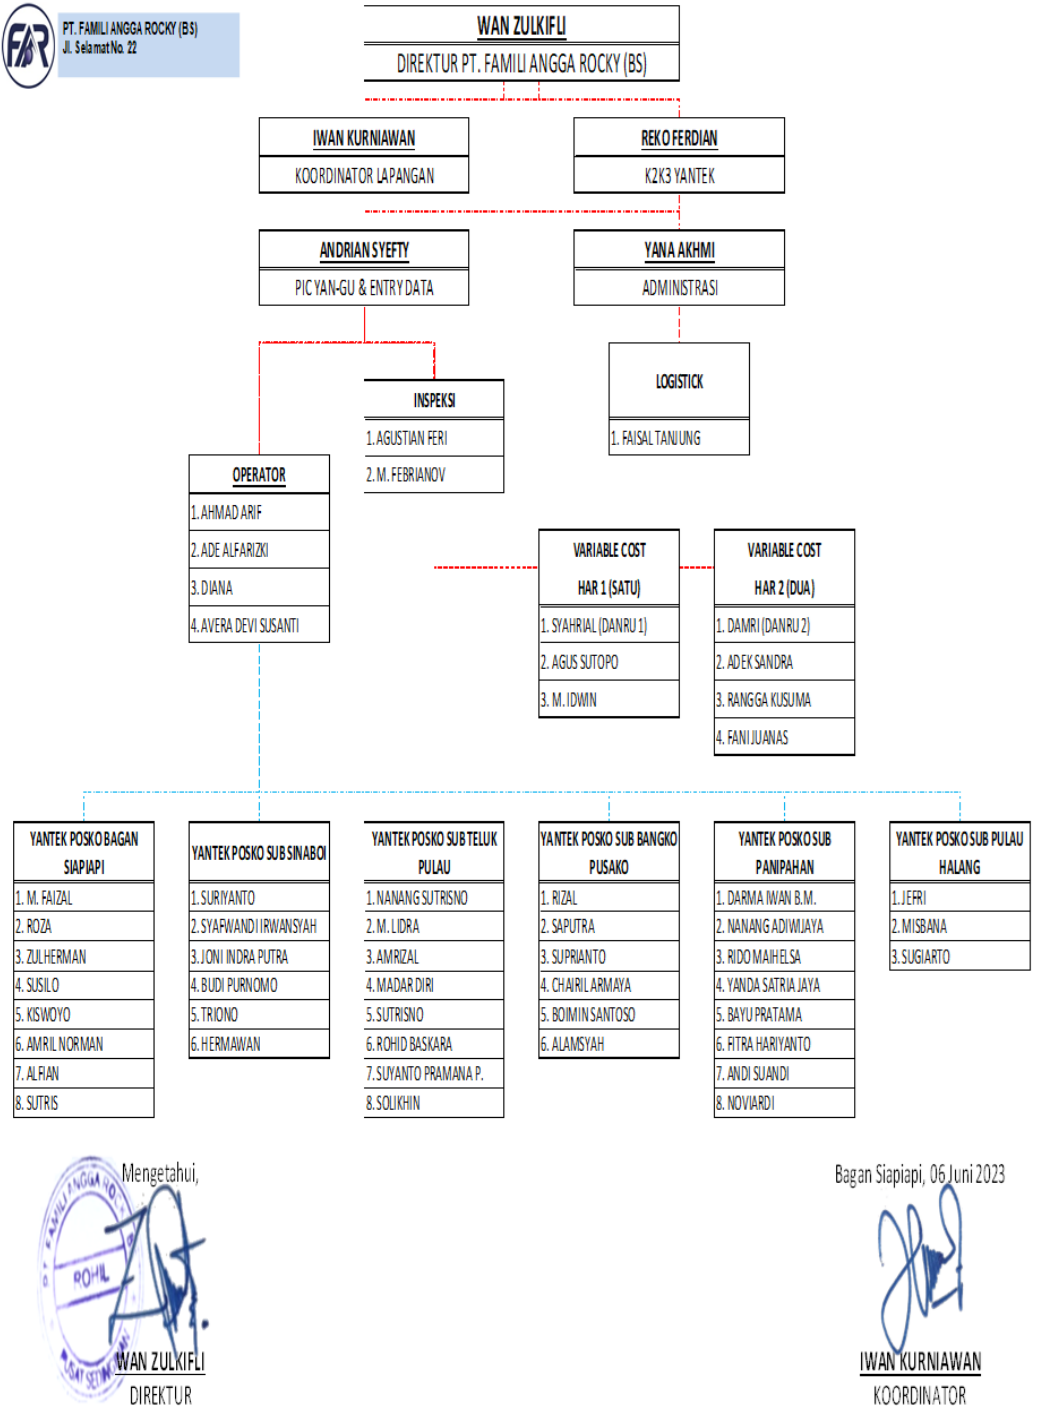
FAR

PT. FAMILI ANGGA ROCKY (BS)
Jl. Selamat No. 22

WAN ZULKIFLI
DIREKTUR PT. FAMILI ANGGA ROCKY (BS)

IWAN KURNIAWAN
KOORDINATOR LAPANGAN

REKO FERDIAN
K2K3 YANTEK

ANDRIAN SYEFTY
PIC YAN-GU & ENTRY DATA

YANA AKHMI
ADMINISTRASI

INSPEKSI
1. AGUSTIAN FERI
2. M. FEBRIANOV

LOGISTICK
1. FAISAL TANJUNG

OPERATOR
1. AHMAD ARIF
2. ADE ALFARIZKI
3. DIANA
4. AVERA DEVI SUSANTI

VARIABLE COST
HAR 1 (SATU)
1. SYAHRIAL (DANRU 1)
2. AGUS SUTOPO
3. M. IDWIN

VARIABLE COST
HAR 2 (DUA)
1. DAMRI (DANRU 2)
2. ADEK SANDRA
3. RANGGA KUSUMA
4. FANI JUANAS

YANTEK POSKO BAGAN SIAPIAPI
1. M. FAIZAL
2. ROZA
3. ZULHERMAN
4. SUSILO
5. KISWOYO
6. AMRIL NORMAN
7. ALFIAN
8. SUTRIS

YANTEK POSKO SUB SINABOI
1. SURIYANTO
2. SYAFWANDI IRWANSYAH
3. JONI INDRA PUTRA
4. BUDI PURNOMO
5. TRIONO
6. HERMAWAN

YANTEK POSKO SUB TELUK PULAU
1. NANANG SUTRISNO
2. M. LIDRA
3. AMRIZAL
4. MADAR DIRI
5. SUTRISNO
6. ROHID BASKARA
7. SUYANTO PRAMANA P.
8. SOLIKHIN

YANTEK POSKO SUB BANGKO PUSAKO
1. RIZAL
2. SAPUTRA
3. SUPRIANTO
4. CHAIRIL ARMAYA
5. BOIMIN SANTOSO
6. ALAMSYAH

YANTEK POSKO SUB PANIPAHAN
1. DARMA IWAN B.M.
2. NANANG ADIWIJAYA
3. RIDO MAIHELSA
4. YANDA SATRIA JAYA
5. BAYU PRATAMA
6. FITRA HARIYANTO
7. ANDI SUANDI
8. NOVIARDI

YANTEK POSKO SUB PULAU HALANG
1. JEFRI
2. MISBANA
3. SUGIARTO

Mengetahui,
PT. FAMILI ANGGA ROCKY
ROHIL
PUSAT SEDINGINAN

WAN ZULKIFLI
DIREKTUR

Bagan Siapiapi, 06 Juni 2023

IWAN KURNIAWAN
KOORDINATOR